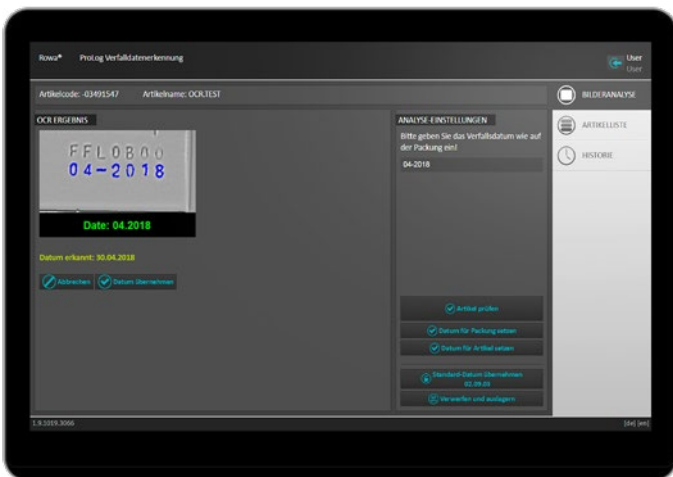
Rowa® ProLog Verfallsdatenerkennung

User
User

Artikelcode: -03491547 Artikelname: OCR.TEST

BILDERANALYSE

ARTIKELLISTE

HISTORIE

OCR ERGEBNIS

FFL0B0
04-2018

Date: 04.2018

Datum erkannt: 30.04.2018

Abbrechen Datum übernehmen

ANALYSE-EINSTELLUNGEN

Bitte geben Sie das Verfallsdatum wie auf der Packung ein!

04-2018

Artikel prüfen

Datum für Packung setzen

Datum für Artikel setzen

Standard-Datum übernehmen 02.09.XX

Verwerfen und auslagern

1.9.1019.3066

[de] [en]